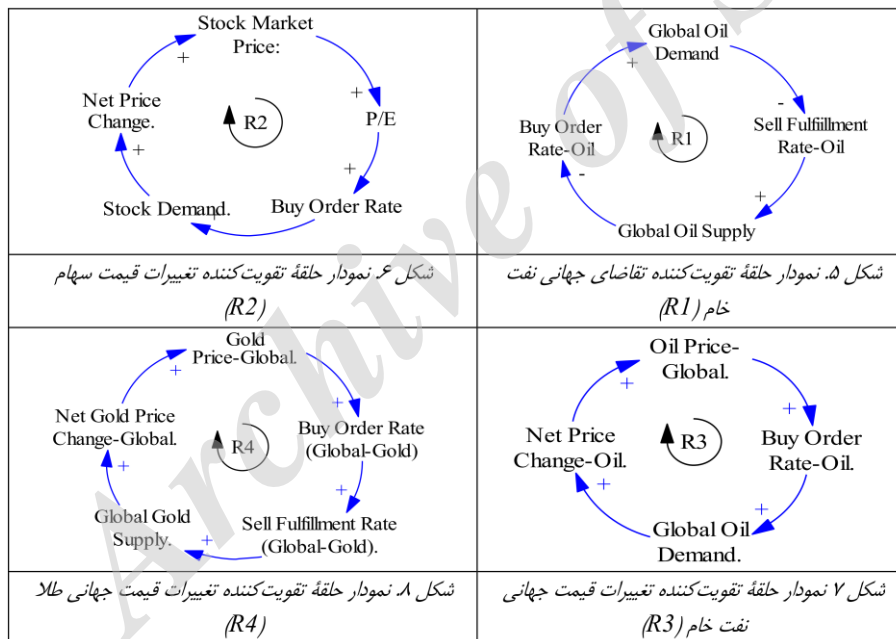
Global Oil Demand
-
Sell Fulfillment Rate-Oil
+
Global Oil Supply
-
Buy Order Rate-Oil
+
R1

شکل ۵. نمودار حلقهٔ تقویت‌کننده تقاضای جهانی نفت خام (R1)

Stock Market Price:
+
P/E
+
Buy Order Rate
Stock Demand.
+
Net Price Change.
+
R2

شکل ۶. نمودار حلقهٔ تقویت‌کننده تغییرات قیمت سهام (R2)

Oil Price-Global.
+
Buy Order Rate-Oil.
+
Global Oil Demand.
+
Net Price Change-Oil.
+
R3

شکل ۷. نمودار حلقهٔ تقویت‌کننده تغییرات قیمت جهانی نفت خام (R3)

Gold Price-Global.
+
Buy Order Rate (Global-Gold)
+
Sell Fulfillment Rate (Global-Gold).
+
Global Gold Supply.
+
Net Gold Price Change-Global.
+
R4

شکل ۸. نمودار حلقهٔ تقویت‌کننده تغییرات قیمت جهانی طلا (R4)

Archive of